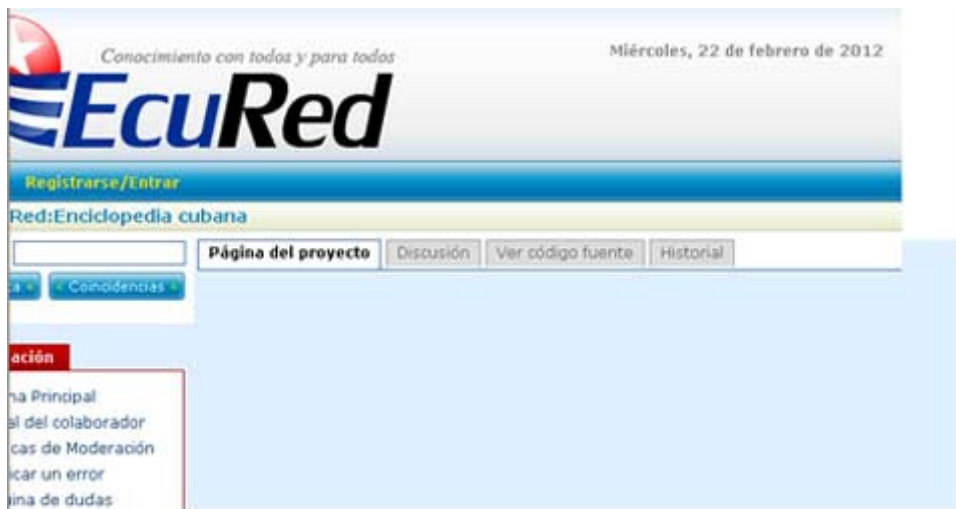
Conocimiento con todos y para todos

EcuRed

Miércoles, 22 de febrero de 2012

Registrarse/Entrar

Red:Enciclopedia cubana

Página del proyecto | Discusión | Ver código fuente | Historial

a » | « Coincidencias »

ación

na Principal
al del colaborador
cas de Moderación
icar un error
ina de dudas